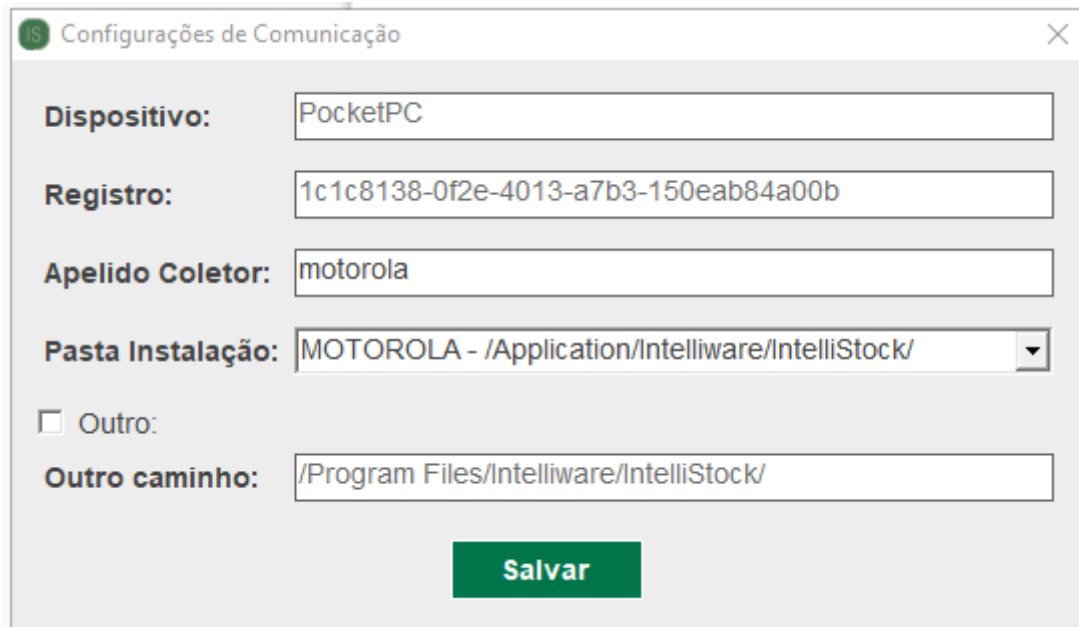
IS Configurações de Comunicação

Dispositivo: PocketPC

Registro: 1c1c8138-0f2e-4013-a7b3-150eab84a00b

Apelido Coletor: motorola

Pasta Instalação: MOTOROLA - /Application/Intelliware/IntelliStock/

Outro:

Outro caminho: /Program Files/Intelliware/IntelliStock/

Salvar